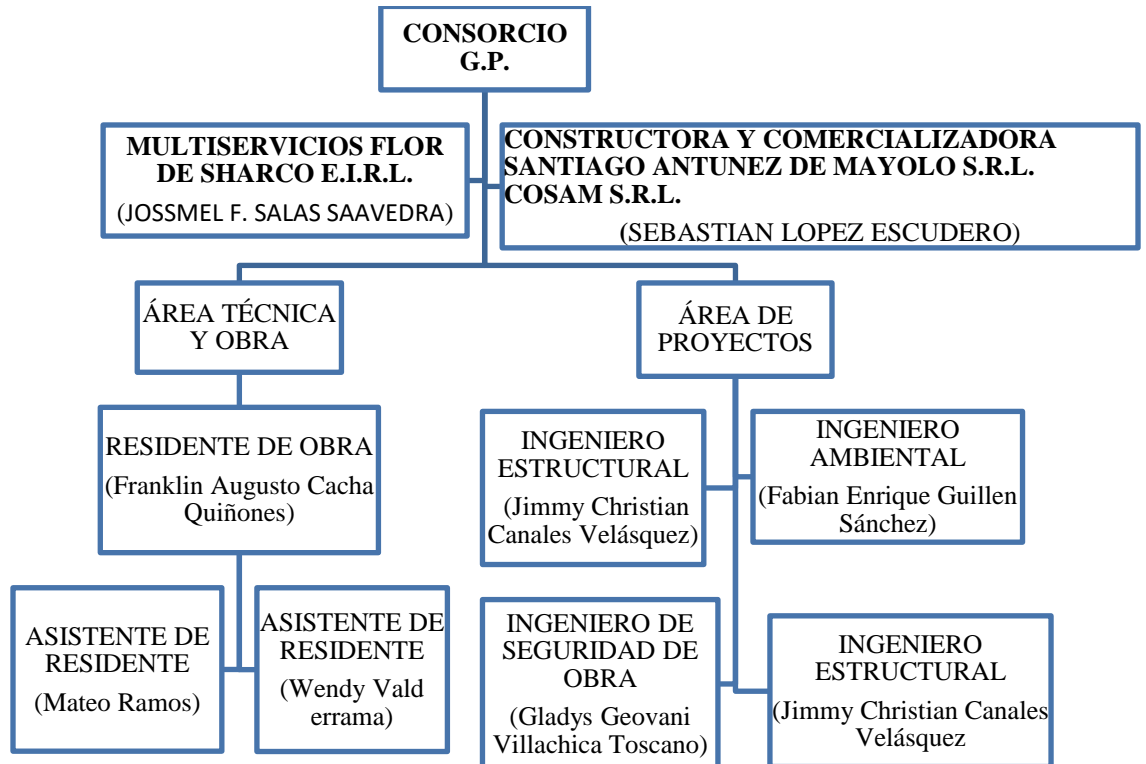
CONSORCIO G.P.

MULTISERVICIOS FLOR DE SHARCO E.I.R.L.
(JOSSMEL F. SALAS SAAVEDRA)

CONSTRUCTORA Y COMERCIALIZADORA SANTIAGO ANTUNEZ DE MAYOLO S.R.L. COSAM S.R.L.
(SEBASTIAN LOPEZ ESCUDERO)

ÁREA TÉCNICA Y OBRA

ÁREA DE PROYECTOS

RESIDENTE DE OBRA
(Franklin Augusto Cacha Quiñones)

INGENIERO ESTRUCTURAL
(Jimmy Christian Canales Velásquez)

INGENIERO AMBIENTAL
(Fabian Enrique Guillen Sánchez)

ASISTENTE DE RESIDENTE
(Mateo Ramos)

ASISTENTE DE RESIDENTE
(Wendy Vald errama)

INGENIERO DE SEGURIDAD DE OBRA
(Gladys Geovani Villachica Toscano)

INGENIERO ESTRUCTURAL
(Jimmy Christian Canales Velásquez